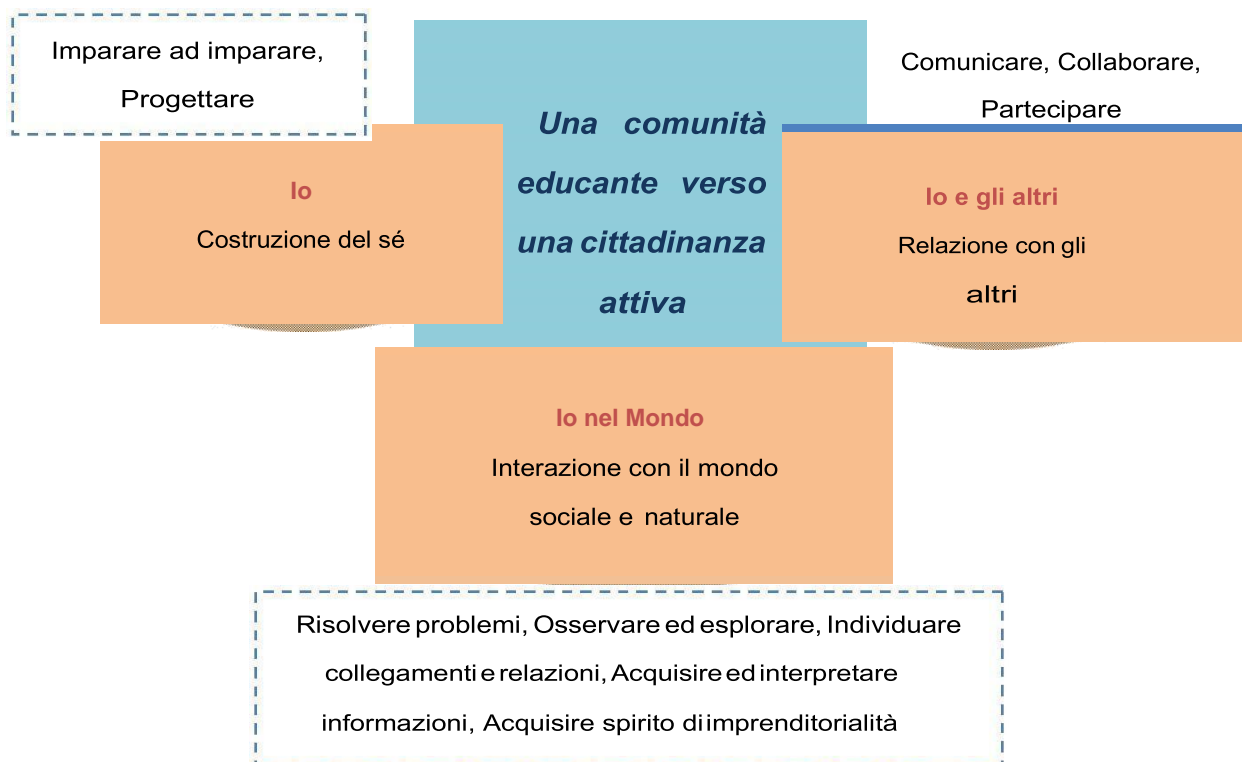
Imparare ad imparare, Progettare

Una comunità educante verso una cittadinanza attiva

Comunicare, Collaborare, Partecipare

Io
Costruzione del sé

Io e gli altri
Relazione con gli altri

Io nel Mondo
Interazione con il mondo sociale e naturale

Risolvere problemi, Osservare ed esplorare, Individuare collegamenti e relazioni, Acquisire ed interpretare informazioni, Acquisire spirito di imprenditorialità